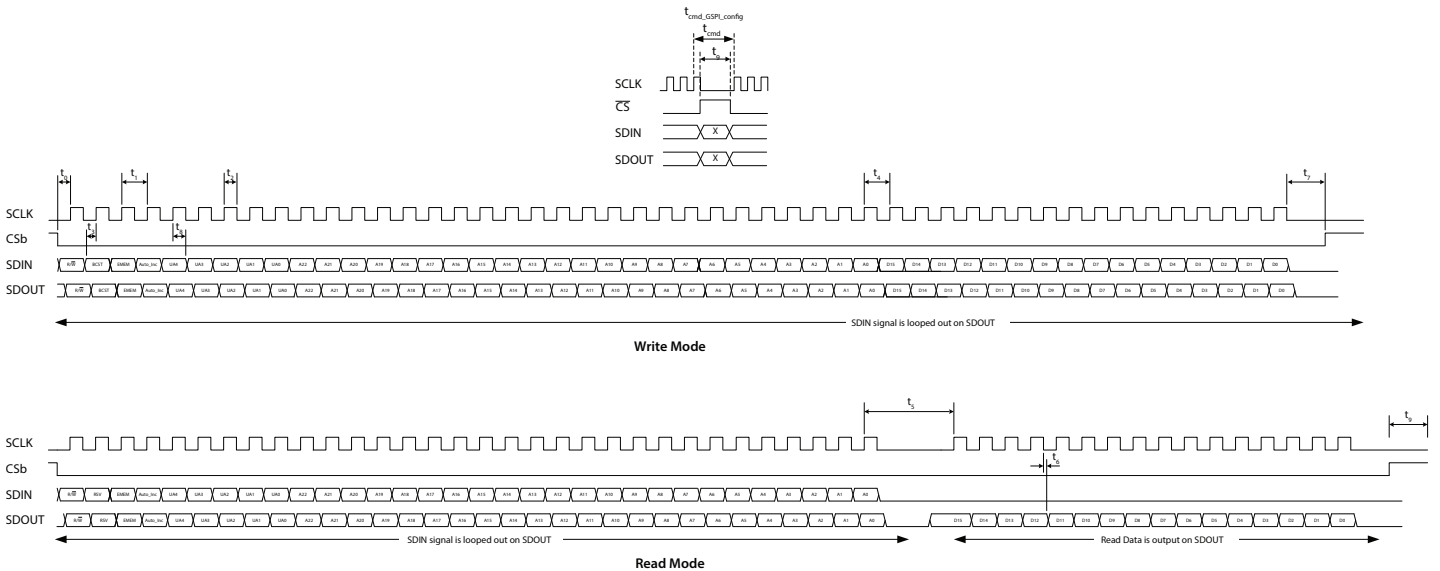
$t_{cmd\_GSPI\_config}$
$t_{cmd}$
$t_9$
SCLK
$\overline{CS}$
SDIN X
SDOUT X

$t_3$ $t_1$ $t_3$ $t_4$ $t_7$
SCLK
CSb
$t_2$ $t_3$
SDIN R/$\overline{W}$ BCST EMEM Auto_Inc UA4 UA3 UA2 UA1 UA0 A22 A21 A20 A19 A18 A17 A16 A15 A14 A13 A12 A11 A10 A9 A8 A7 A6 A5 A4 A3 A2 A1 A0 D15 D14 D13 D12 D11 D10 D9 D8 D7 D6 D5 D4 D3 D2 D1 D0
SDOUT R/$\overline{W}$ BCST EMEM Auto_Inc UA4 UA3 UA2 UA1 UA0 A22 A21 A20 A19 A18 A17 A16 A15 A14 A13 A12 A11 A10 A9 A8 A7 A6 A5 A4 A3 A2 A1 A0 D15 D14 D13 D12 D11 D10 D9 D8 D7 D6 D5 D4 D3 D2 D1 D0
SDIN signal is looped out on SDOUT
Write Mode

$t_5$ $t_8$
SCLK
CSb
$t_6$
SDIN R/$\overline{W}$ RSV EMEM Auto_Inc UA4 UA3 UA2 UA1 UA0 A22 A21 A20 A19 A18 A17 A16 A15 A14 A13 A12 A11 A10 A9 A8 A7 A6 A5 A4 A3 A2 A1 A0
SDOUT R/$\overline{W}$ RSV EMEM Auto_Inc UA4 UA3 UA2 UA1 UA0 A22 A21 A20 A19 A18 A17 A16 A15 A14 A13 A12 A11 A10 A9 A8 A7 A6 A5 A4 A3 A2 A1 A0 D15 D14 D13 D12 D11 D10 D9 D8 D7 D6 D5 D4 D3 D2 D1 D0
SDIN signal is looped out on SDOUT
Read Data is output on SDOUT
Read Mode